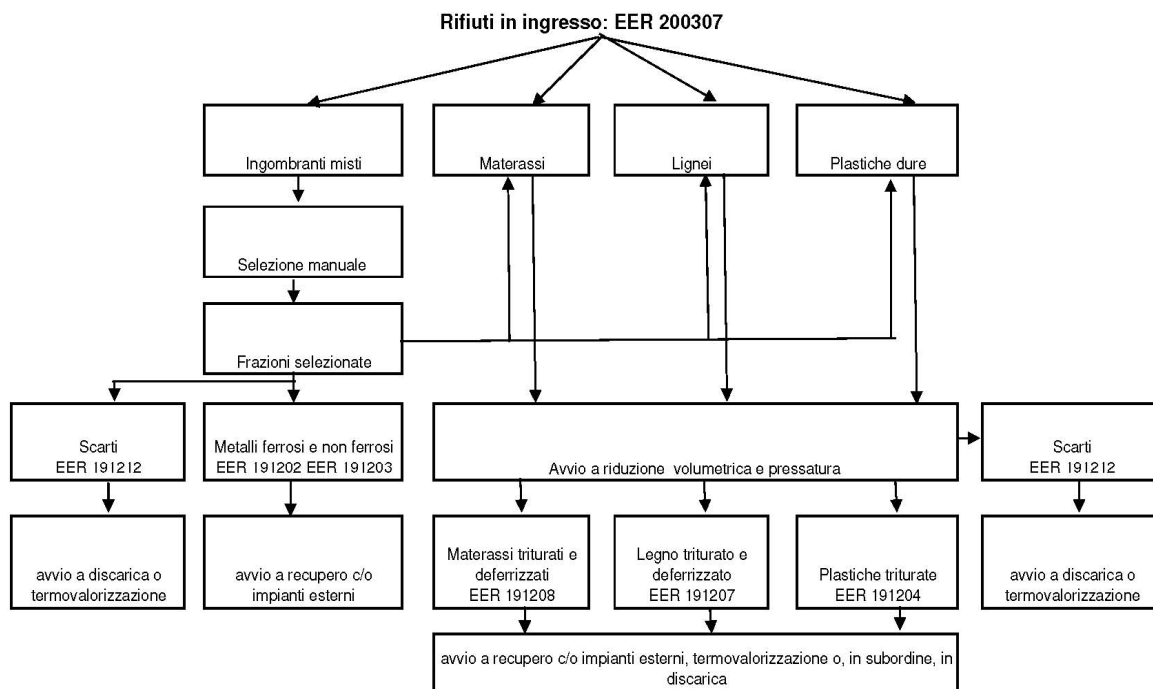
Rifiuti in ingresso: EER 200307

Ingombranti misti

Materassi

Lignei

Plastiche dure

Selezione manuale

Frazioni selezionate

Scarti
EER 191212

Metalli ferrosi e non ferrosi
EER 191202 EER 191203

Avvio a riduzione volumetrica e pressatura

Scarti
EER 191212

avvio a discarica o termovalorizzazione

avvio a recupero c/o impianti esterni

Materassi triturati e deferrizzati
EER 191208

Legno triturato e deferrizzato
EER 191207

Plastiche triturate
EER 191204

avvio a discarica o termovalorizzazione

avvio a recupero c/o impianti esterni, termovalorizzazione o, in subordine, in discarica